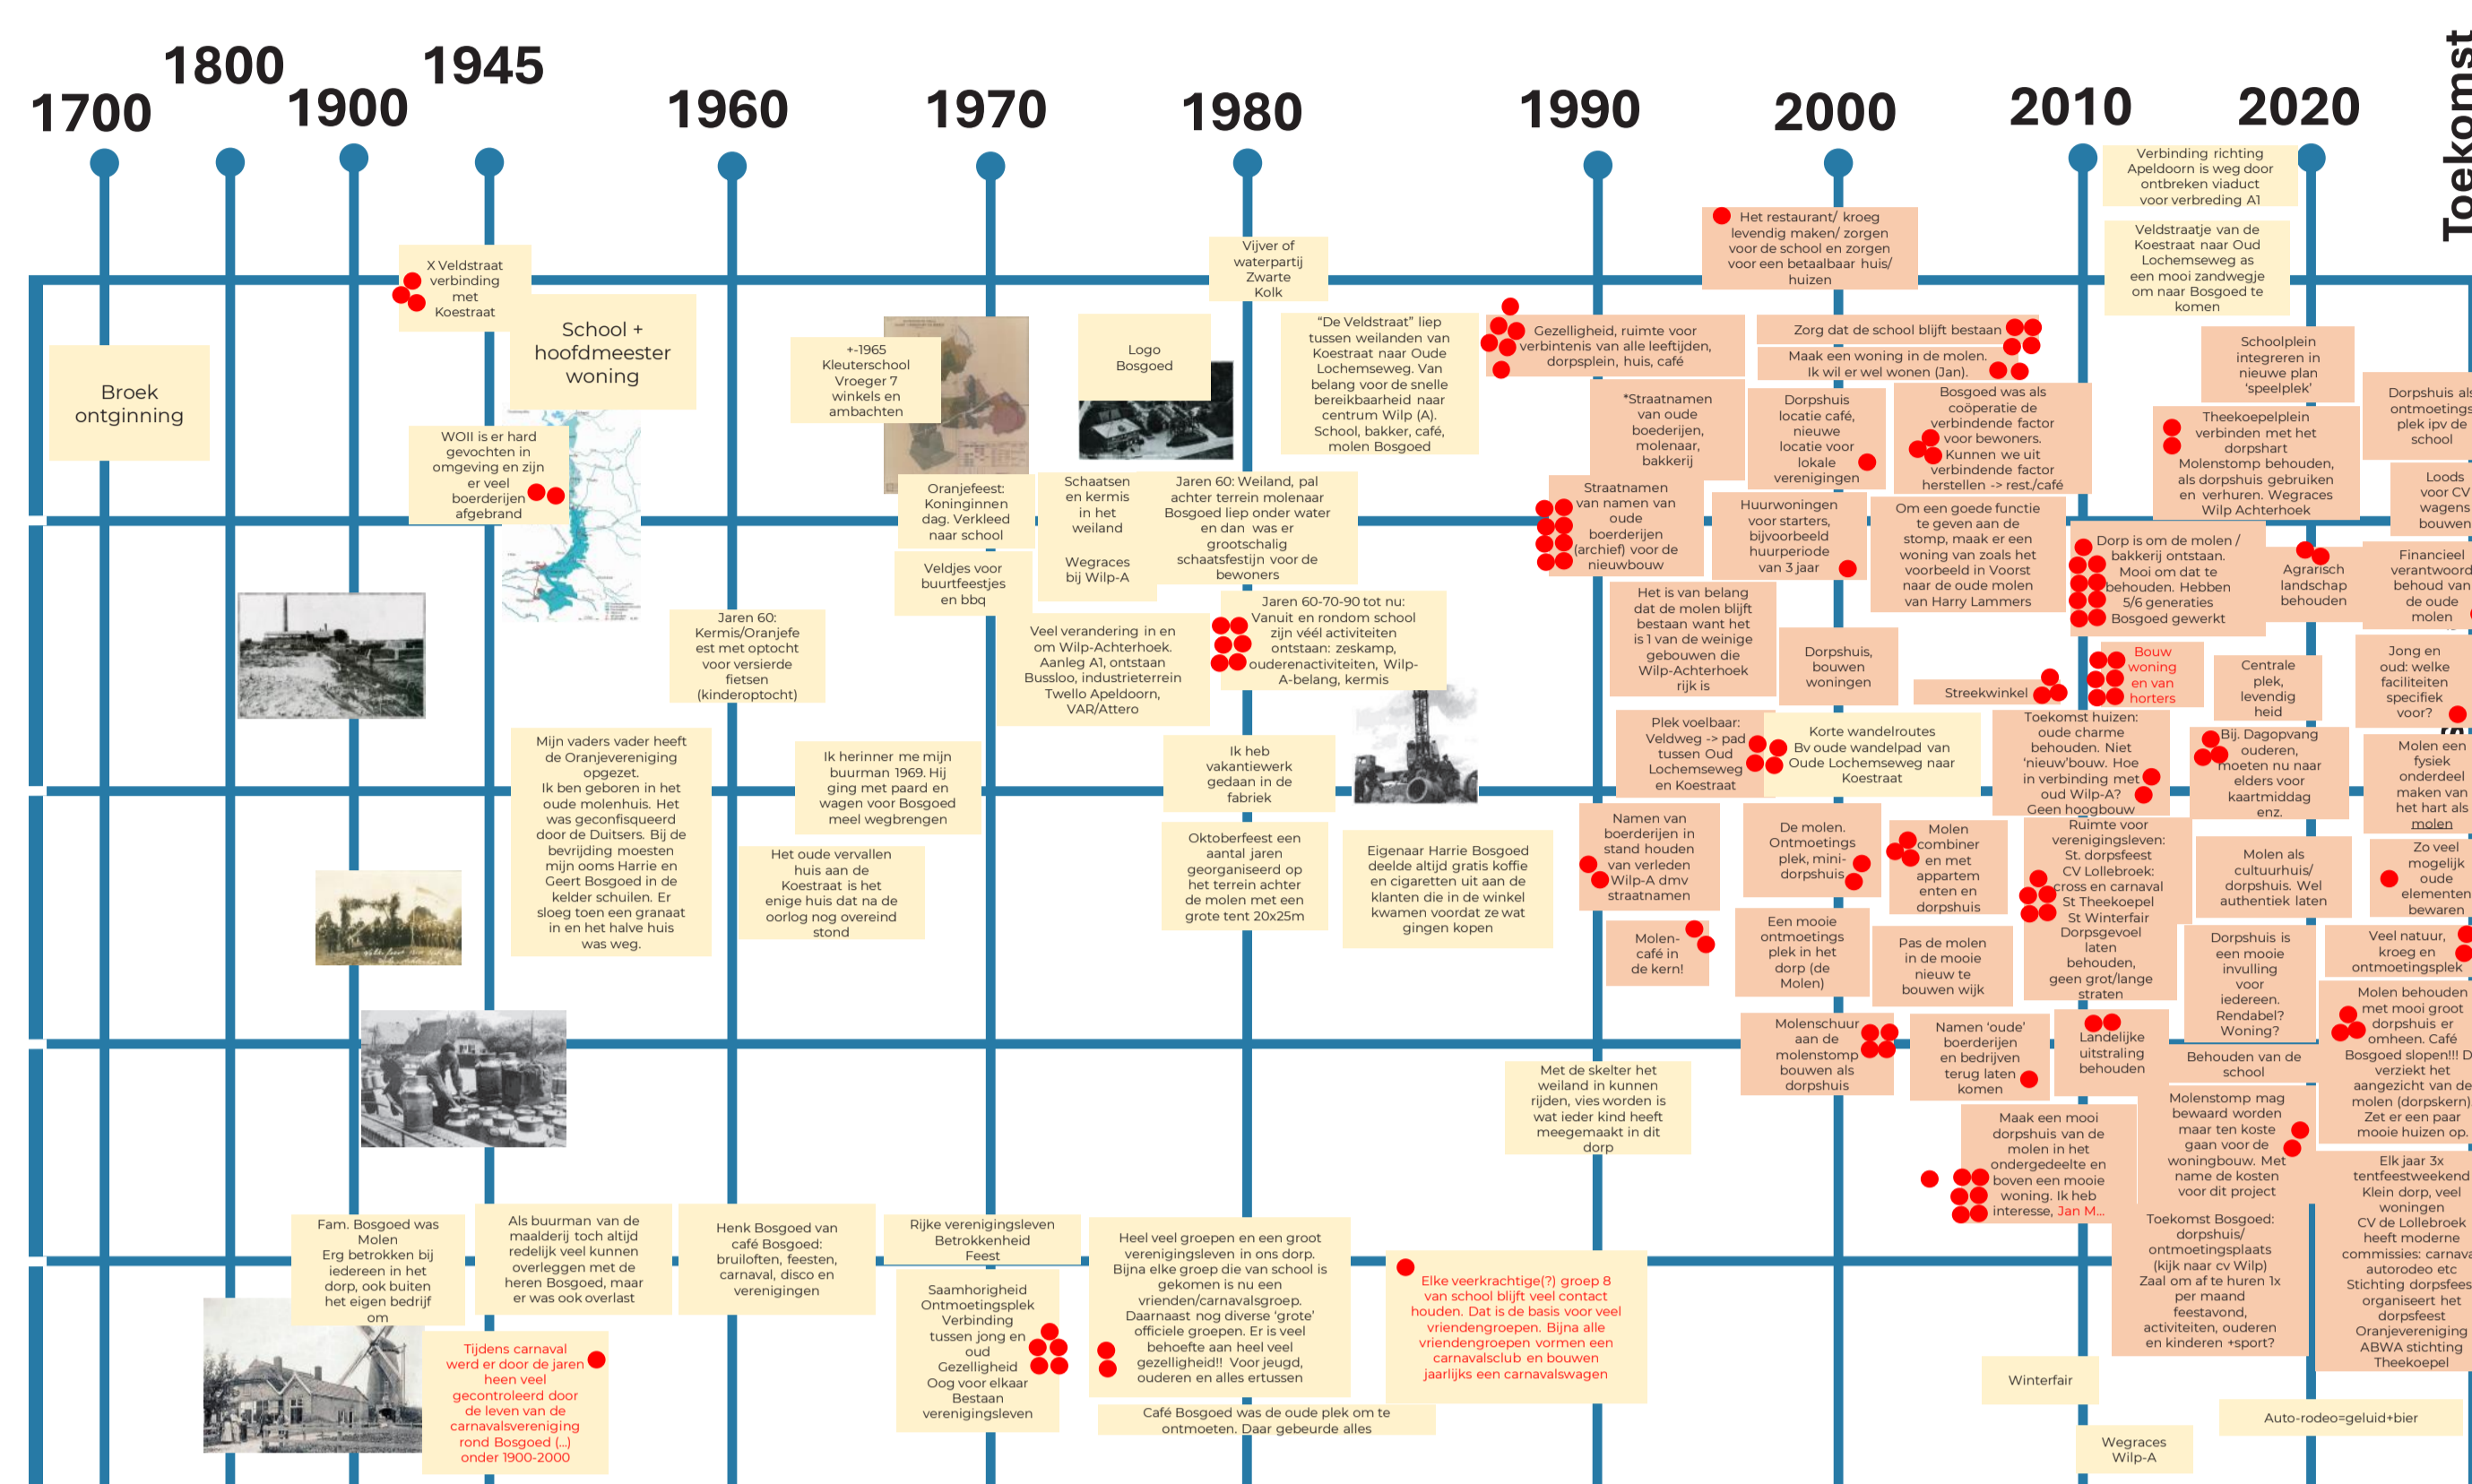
1700 1800 1900 1945 1960 1970 1980 1990 2000 2010 2020 Toekomst

Broek ontginning

X Veldstraat verbinding met Koestraat

School + hoofdmeester woning

WOII is er hard gevochten in omgeving en zijn er veel boerderijen afgebrand

+-1965 Kleuterschool Vroeger 7 winkels en ambachten

Oranjefeest: Koninginnen dag. Verkleed naar school

Veldjes voor buurtfeestjes en bbq

Logo Bosgoed

Schaatsen en kermis in het weiland

Wegraces bij Wilp-A

Vijver of waterpartij Zwarte Kolk

"De Veldstraat" liep tussen weilanden van Koestraat naar Oude Lochemseweg. Van belang voor de snelle bereikbaarheid naar centrum Wilp (A). School, bakker, café, molen Bosgoed

Jaren 60: Weiland, pal achter terrein molenaar Bosgoed liep onder water en dan was er grootschalig schaatsfestijn voor de bewoners

Jaren 60: Kermis/Oranjefeest met optocht voor versierde fietsen (kinderoptocht)

Veel verandering in en om Wilp-Achterhoek. Aanleg A1, ontstaan Bussloo, industrieterrein Twello Apeldoorn, VAR/Attero

Jaren 60-70-90 tot nu: Vanuit en rondom school zijn véél activiteiten ontstaan: zeskamp, ouderenactiviteiten, Wilp-A-belang, kermis

Mijn vaders vader heeft de Oranjevereniging opgezet. Ik ben geboren in het oude molenhuis. Het was geconfisqueerd door de Duitsers. Bij de bevrijding moesten mijn ooms Harrie en Geert Bosgoed in de kelder schuilen. Er sloeg toen een granaat in en het halve huis was weg.

Ik herinner me mijn buurman 1969. Hij ging met paard en wagen voor Bosgoed meel wegbrengen

Het oude vervallen huis aan de Koestraat is het enige huis dat na de oorlog nog overeind stond

Ik heb vakantiewerk gedaan in de fabriek

Oktoberfeest een aantal jaren georganiseerd op het terrein achter de molen met een grote tent 20x25m

Eigenaar Harrie Bosgoed deelde altijd gratis koffie en cigaretten uit aan de klanten die in de winkel kwamen voordat ze wat gingen kopen

Met de skelter het weiland in kunnen rijden, vies worden is wat ieder kind heeft meegemaakt in dit dorp

Fam. Bosgoed was Molen Erg betrokken bij iedereen in het dorp, ook buiten het eigen bedrijf om

Als buurman van de maalderij toch altijd redelijk veel kunnen overleggen met de heren Bosgoed, maar er was ook overlast

Henk Bosgoed van café Bosgoed: bruiloften, feesten, carnaval, disco en verenigingen

Rijke verenigingsleven Betrokkenheid Feest

Saamhorigheid Ontmoetingsplek Verbinding tussen jong en oud Gezelligheid Oog voor elkaar Bestaan verenigingsleven

Heel veel groepen en een groot verenigingsleven in ons dorp. Bijna elke groep die van school is gekomen is nu een vrienden/carnavalsgroep. Daarnaast nog diverse 'grote' officiele groepen. Er is veel behoefte aan heel veel gezelligheid!! Voor jeugd, ouderen en alles ertussen

Café Bosgoed was de oude plek om te ontmoeten. Daar gebeurde alles

Tijdens carnaval werd er door de jaren heen veel gecontroleerd door de leven van de carnavalsvereniging rond Bosgoed (...) onder 1900-2000

Elke veerkrachtige(?) groep 8 van school blijft veel contact houden. Dat is de basis voor veel vriendengroepen. Bijna alle vriendengroepen vormen een carnavalsclub en bouwen jaarlijks een carnavalswagen

Gezelligheid, ruimte voor verbintenis van alle leeftijden, dorpsplein, huis, café

*Straatnamen van oude boerderijen, molenaar, bakkerij

Straatnamen van namen van oude boerderijen (archief) voor de nieuwbouw

Het is van belang dat de molen blijft bestaan want het is 1 van de weinige gebouwen die Wilp-Achterhoek rijk is

Plek voelbaar: Veldweg -> pad tussen Oud Lochemseweg en Koestraat

Namen van boerderijen in stand houden van verleden Wilp-A dmv straatnamen

Molen-café in de kern!

Het restaurant/ kroeg levendig maken/ zorgen voor de school en zorgen voor een betaalbaar huis/ huizen

Zorg dat de school blijft bestaan

Maak een woning in de molen. Ik wil er wel wonen (Jan).

Dorpshuis locatie café, nieuwe locatie voor lokale verenigingen

Bosgoed was als coöperatie de verbindende factor voor bewoners. Kunnen we uit verbindende factor herstellen -> rest./café

Huurwoningen voor starters, bijvoorbeeld huurperiode van 3 jaar

Om een goede functie te geven aan de stomp, maak er een woning van zoals het voorbeeld in Voorst naar de oude molen van Harry Lammers

Dorpshuis, bouwen woningen

Streekwinkel

Korte wandelroutes Bv oude wandelpad van Oude Lochemseweg naar Koestraat

De molen. Ontmoetings plek, mini-dorpshuis

Molen combiner en met appartementen en dorpshuis

Een mooie ontmoetings plek in het dorp (de Molen)

Pas de molen in de mooie nieuw te bouwen wijk

Molenschuur aan de molenstomp bouwen als dorpshuis

Namen 'oude' boerderijen en bedrijven terug laten komen

Maak een mooi dorpshuis van de molen in het ondergedeelte en boven een mooie woning. Ik heb interesse, Jan M...

Verbinding richting Apeldoorn is weg door ontbreken viaduct voor verbreding A1

Veldstraatje van de Koestraat naar Oud Lochemseweg as een mooi zandwegje om naar Bosgoed te komen

Schoolplein integreren in nieuwe plan 'speelplek'

Theekoepelplein verbinden met het dorpshart Molenstomp behouden, als dorpshuis gebruiken en verhuren. Wegraces Wilp Achterhoek

Dorp is om de molen / bakkerij ontstaan. Mooi om dat te behouden. Hebben 5/6 generaties Bosgoed gewerkt

Agrarisch landschap behouden

Bouw woning en van horters

Centrale plek, levendig heid

Toekomst huizen: oude charme behouden. Niet 'nieuw'bouw. Hoe in verbinding met oud Wilp-A? Geen hoogbouw

Bij. Dagopvang ouderen, moeten nu naar elders voor kaartmiddag enz.

Ruimte voor verenigingsleven: St. dorpsfeest CV Lollebroek: cross en carnaval St Theekoepel St Winterfair Dorpsgevoel laten behouden, geen grot/lange straten

Molen als cultuurhuis/ dorpshuis. Wel authentiek laten

Dorpshuis is een mooie invulling voor iedereen. Rendabel? Woning?

Landelijke uitstraling behouden

Behouden van de school

Molenstomp mag bewaard worden maar ten koste gaan voor de woningbouw. Met name de kosten voor dit project

Toekomst Bosgoed: dorpshuis/ ontmoetingsplaats (kijk naar cv Wilp) Zaal om af te huren 1x per maand feestavond, activiteiten, ouderen en kinderen +sport?

Winterfair

Wegraces Wilp-A

Auto-rodeo=geluid+bier

Dorpshuis als ontmoetings plek ipv de school

Loods voor CV wagens bouwen

Financieel verantwoord behoud van de oude molen

Jong en oud: welke faciliteiten specifiek voor?

Molen een fysiek onderdeel maken van het hart als molen

Zo veel mogelijk oude elementen bewaren

Veel natuur, kroeg en ontmoetingsplek

Molen behouden met mooi groot dorpshuis er omheen. Café Bosgoed slopen!!! D verziekt het aangezicht van de molen (dorpskern) Zet er een paar mooie huizen op.

Elk jaar 3x tentfeestweekend Klein dorp, veel woningen CV de Lollebroek heeft moderne commissies: carnava autorodeo etc Stichting dorpsfees organiseert het dorpsfeest Oranjevereniging ABWA stichting Theekoepel